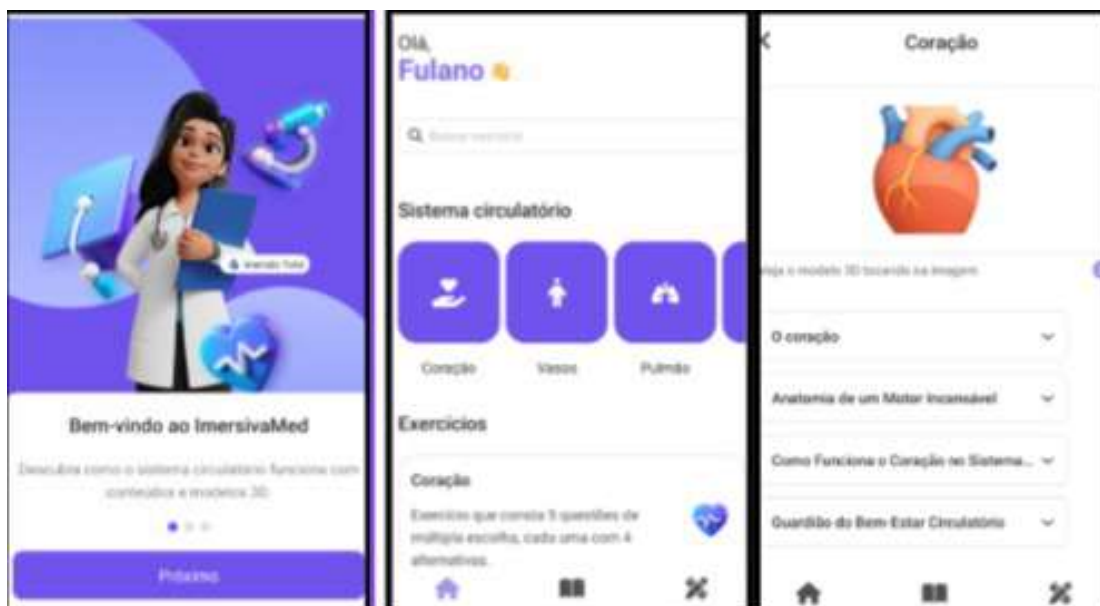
Iniciando Tudo

Bem-vindo ao ImersivaMed

Descubra como o sistema circulatório funciona com conteúdos e modelos 3D

Próximo

Olá,
Fulano 👋

Buscar conteúdo

Sistema circulatório

Coração

Vasos

Pulmão

Exercícios

Coração

Exercício que consiste 5 questões de múltipla escolha, cada uma com 4 alternativas.

Coração

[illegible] o modelo 3D tocando na imagem

O coração

Anatomia de um Motor Incansável

Como Funciona o Coração no Sistema...

Guardião do Bem-Estar Circulatório